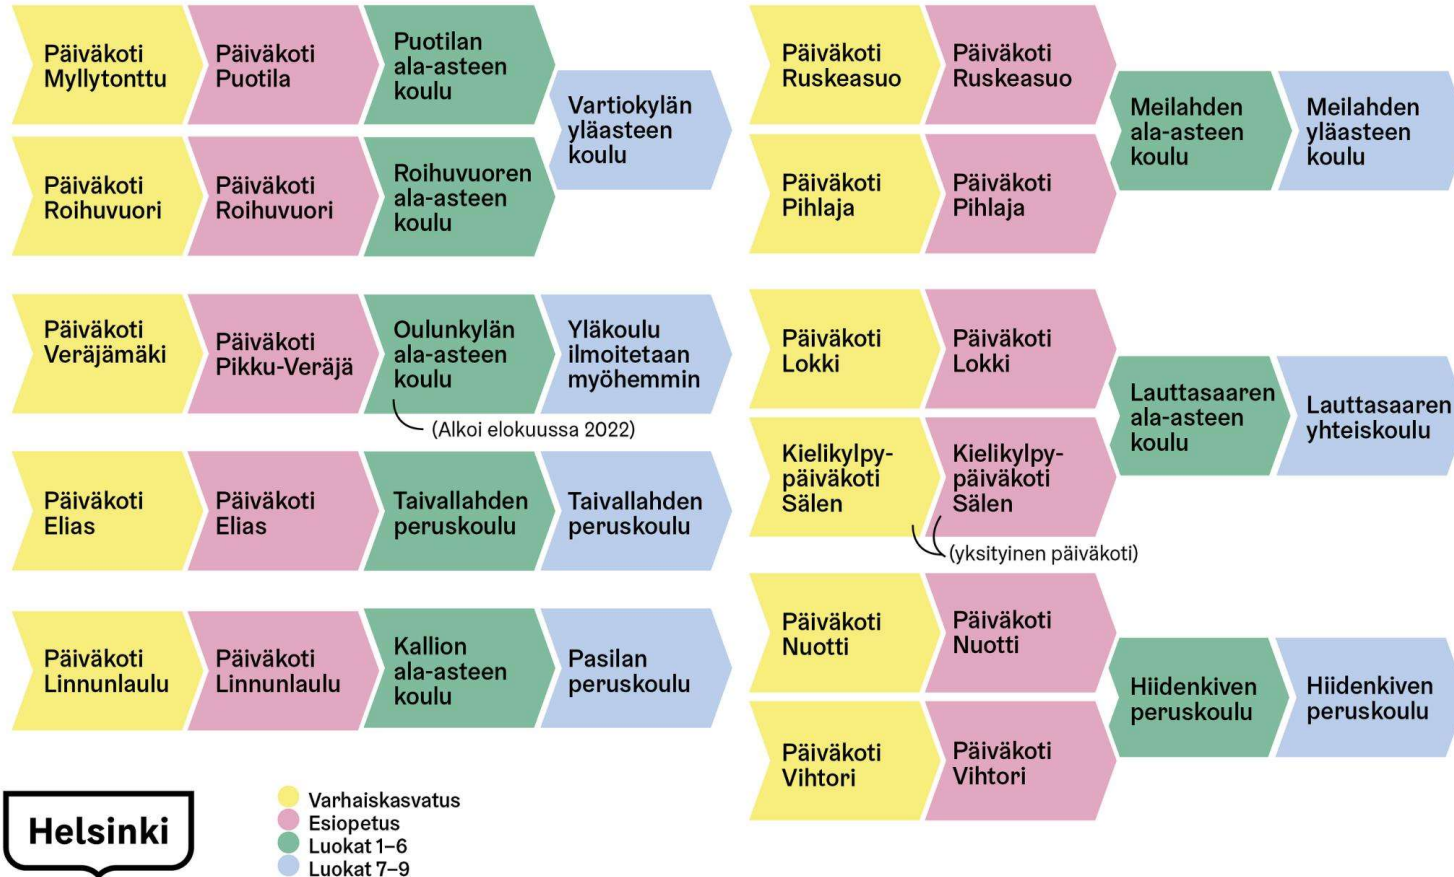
Päiväkoti Myllytonttu

Päiväkoti Puotila

Puotilan ala-asteen koulu

Vartiokylän yläasteen koulu

Päiväkoti Roihuvuori

Päiväkoti Roihuvuori

Roihuvuoren ala-asteen koulu

Päiväkoti Ruskeasuo

Päiväkoti Ruskeasuo

Meilahden ala-asteen koulu

Meilahden yläasteen koulu

Päiväkoti Pihlaja

Päiväkoti Pihlaja

Päiväkoti Veräjämäki

Päiväkoti Pikku-Veräjä

Oulunkylän ala-asteen koulu

Yläkoulu ilmoitetaan myöhemmin

(Alkoi elokuussa 2022)

Päiväkoti Elias

Päiväkoti Elias

Taivallahden peruskoulu

Taivallahden peruskoulu

Päiväkoti Linnunlaulu

Päiväkoti Linnunlaulu

Kallion ala-asteen koulu

Pasilan peruskoulu

Päiväkoti Lokki

Päiväkoti Lokki

Lauttasaaren ala-asteen koulu

Lauttasaaren yhteiskoulu

Kielikylpy-päiväkoti Sälen

Kielikylpy-päiväkoti Sälen

(yksityinen päiväkoti)

Päiväkoti Nuotti

Päiväkoti Nuotti

Hiidenkiven peruskoulu

Hiidenkiven peruskoulu

Päiväkoti Vihtori

Päiväkoti Vihtori

Helsinki

Varhaiskasvatus
Esiopetus
Luokat 1–6
Luokat 7–9